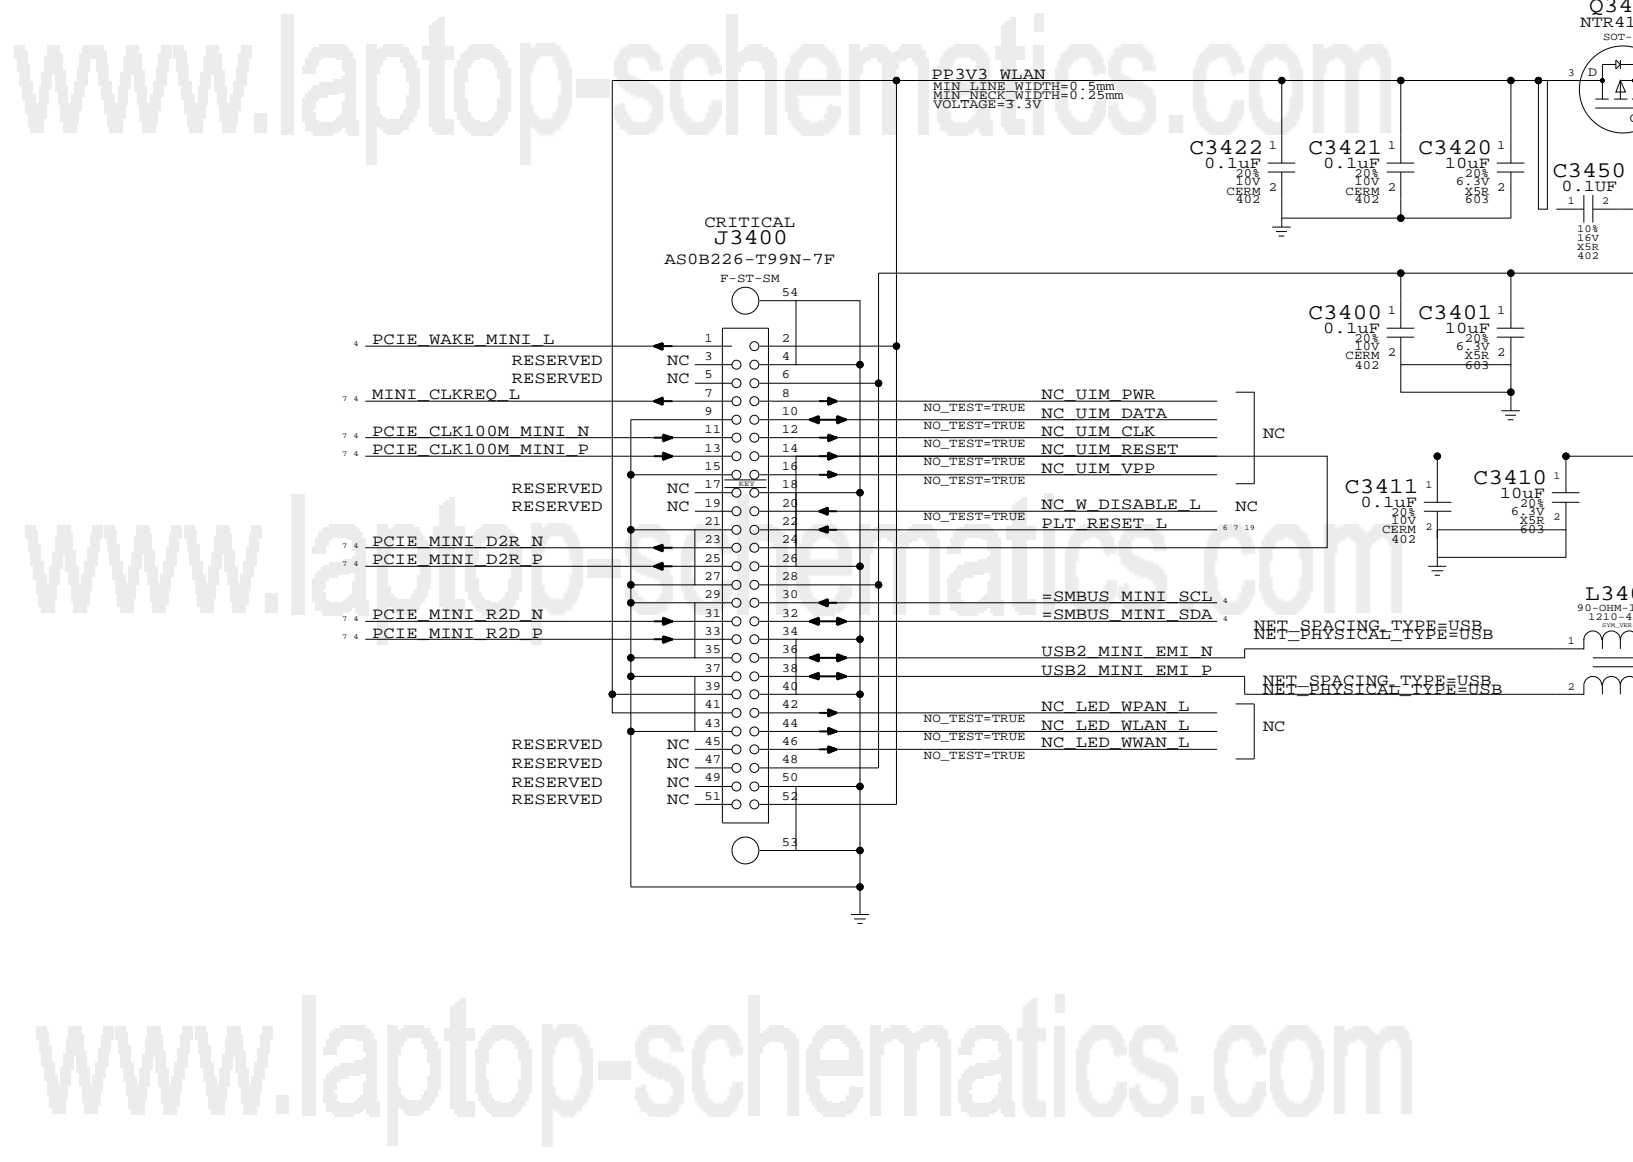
www.laptop-schematics.com

PP3V3_WLAN
MIN_LINE_WIDTH=0.5mm
MIN_NECK_WIDTH=0.25mm
VOLTAGE=3.3V

Q34
NTR41
SOT-
3 D

C3422 1
0.1uF
20%
10V
CERM
402
2

C3421 1
0.1uF
20%
10V
CERM
402
2

C3420 1
10uF
20%
6.3V
X5R
603
2

C3450
0.1UF
1 2
10%
16V
X5R
402

CRITICAL
J3400
AS0B226-T99N-7F
F-ST-SM

C3400 1
0.1uF
20%
10V
CERM
402
2

C3401 1
10uF
20%
6.3V
X5R
603
2

4 PCIE_WAKE_MINI_L 1 2
RESERVED NC 3 4
RESERVED NC 5 6
7 4 MINI_CLKREQ_L 7 8
9 10
7 4 PCIE_CLK100M_MINI_N 11 12
7 4 PCIE_CLK100M_MINI_P 13 14
15 16
RESERVED NC 17 KEY 18
RESERVED NC 19 20
21 22
7 4 PCIE_MINI_D2R_N 23 24
7 4 PCIE_MINI_D2R_P 25 26
27 28
29 30
7 4 PCIE_MINI_R2D_N 31 32
7 4 PCIE_MINI_R2D_P 33 34
35 36
37 38
39 40
41 42
43 44
RESERVED NC 45 46
RESERVED NC 47 48
RESERVED NC 49 50
RESERVED NC 51 52
53
54

NC_UIM_PWR
NO_TEST=TRUE
NC_UIM_DATA
NO_TEST=TRUE
NC_UIM_CLK
NO_TEST=TRUE
NC_UIM_RESET
NO_TEST=TRUE
NC_UIM_VPP
NO_TEST=TRUE
NC

NC_W_DISABLE_L NC
NO_TEST=TRUE
PLT_RESET_L 6 7 19

C3411 1
0.1uF
20%
10V
CERM
402
2

C3410 1
10uF
20%
6.3V
X5R
603
2

=SMBUS_MINI_SCL 4
=SMBUS_MINI_SDA 4

L340
90-OHM-1
1210-4
SYM_VER

NET_SPACING_TYPE=USB
NET_PHYSICAL_TYPE=USB
USB2_MINI_EMI_N
USB2_MINI_EMI_P
NET_SPACING_TYPE=USB
NET_PHYSICAL_TYPE=USB
1
2

NC_LED_WPAN_L
NO_TEST=TRUE
NC_LED_WLAN_L
NO_TEST=TRUE
NC_LED_WWAN_L
NO_TEST=TRUE
NC

www.laptop-schematics.com

www.laptop-schematics.com